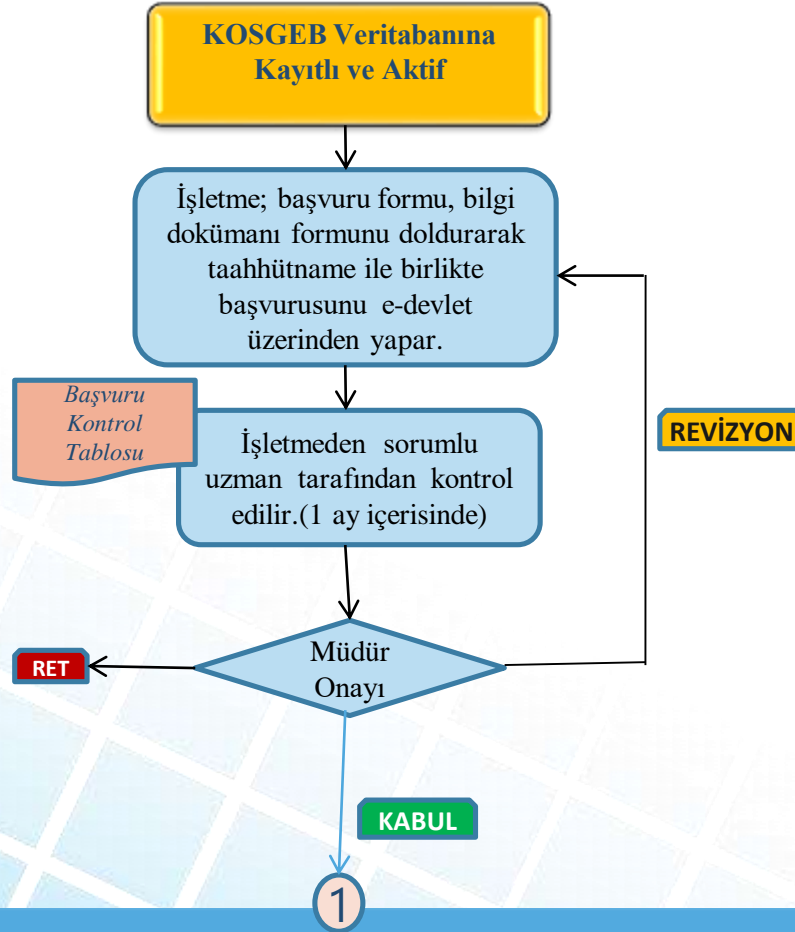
KOSGEB Veritabanına Kayıtlı ve Aktif

İşletme; başvuru formu, bilgi dokümanı formunu doldurarak taahhütname ile birlikte başvurusunu e-devlet üzerinden yapar.

Başvuru Kontrol Tablosu

İşletmeden sorumlu uzman tarafından kontrol edilir.(1 ay içerisinde)

REVİZYON

RET

Müdür Onayı

KABUL

1